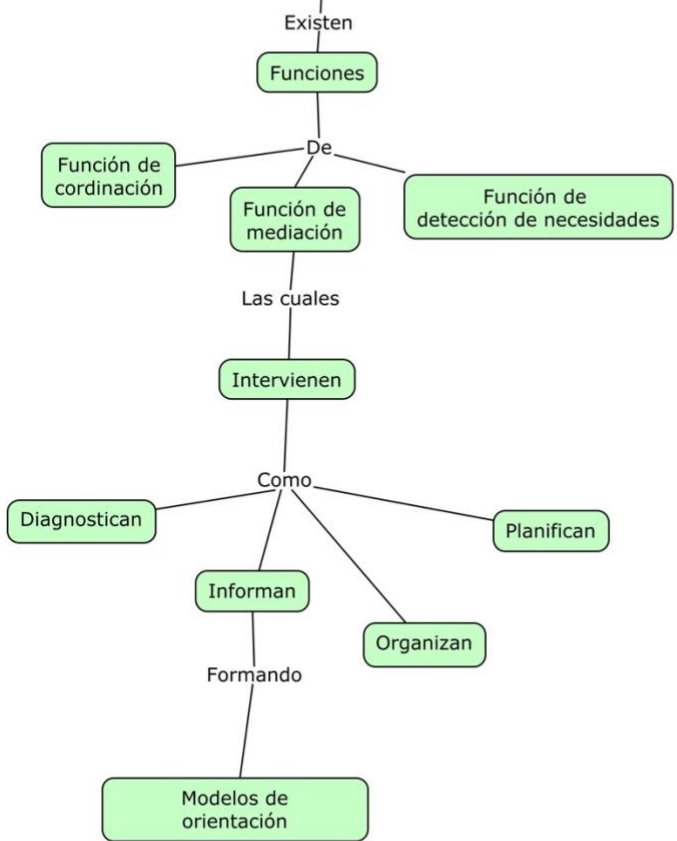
Existen

Funciones

De

Función de cordinación

Función de mediación

Función de detección de necesidades

Las cuales

Intervienen

Como

Diagnostican

Planifican

Informan

Organizan

Formando

Modelos de orientación